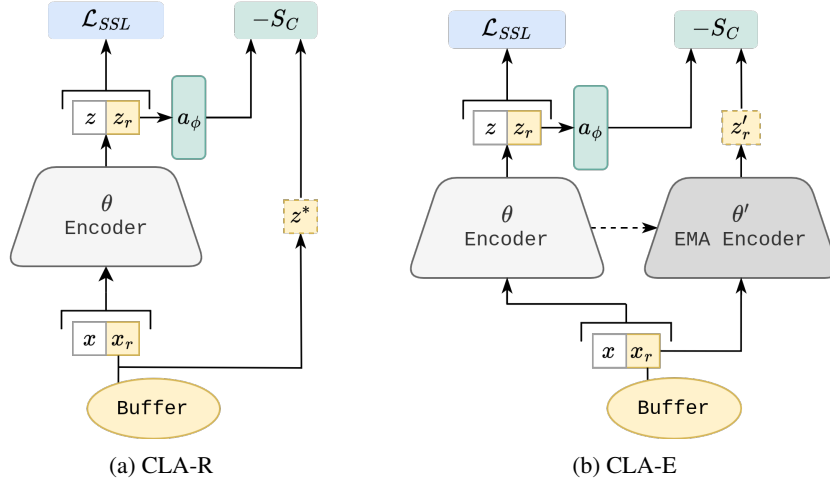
$\mathcal{L}_{SSL}$

$-S_C$

$z$ $z_r$

$a_\phi$

$\theta$
Encoder

$z^*$

$x$ $x_r$

Buffer

(a) CLA-R

$\mathcal{L}_{SSL}$

$-S_C$

$z$ $z_r$

$a_\phi$

$z'_r$

$\theta$
Encoder

$\theta'$
EMA Encoder

$x$ $x_r$

Buffer

(b) CLA-E